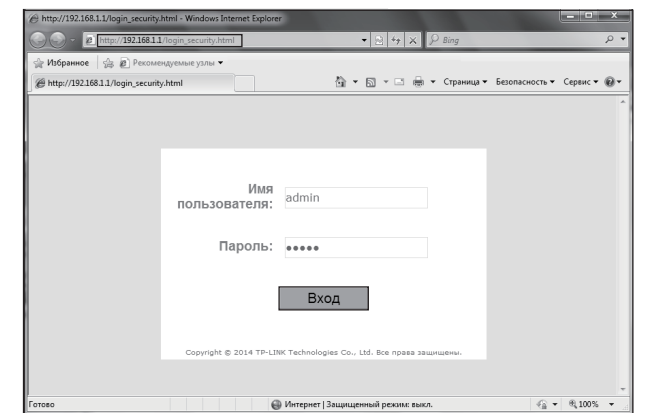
http://192.168.1.1/login_security.html - Windows Internet Explorer

http://192.168.1.1/login_security.html

Bing

Избранное

Рекомендуемые узлы ▾

http://192.168.1.1/login_security.html

Страница ▾ Безопасность ▾ Сервис ▾

Имя пользователя: admin

Пароль: •••••

Вход

Copyright © 2014 TP-LINK Technologies Co., Ltd. Все права защищены.

Готово

Интернет | Защищенный режим: выкл.

100%